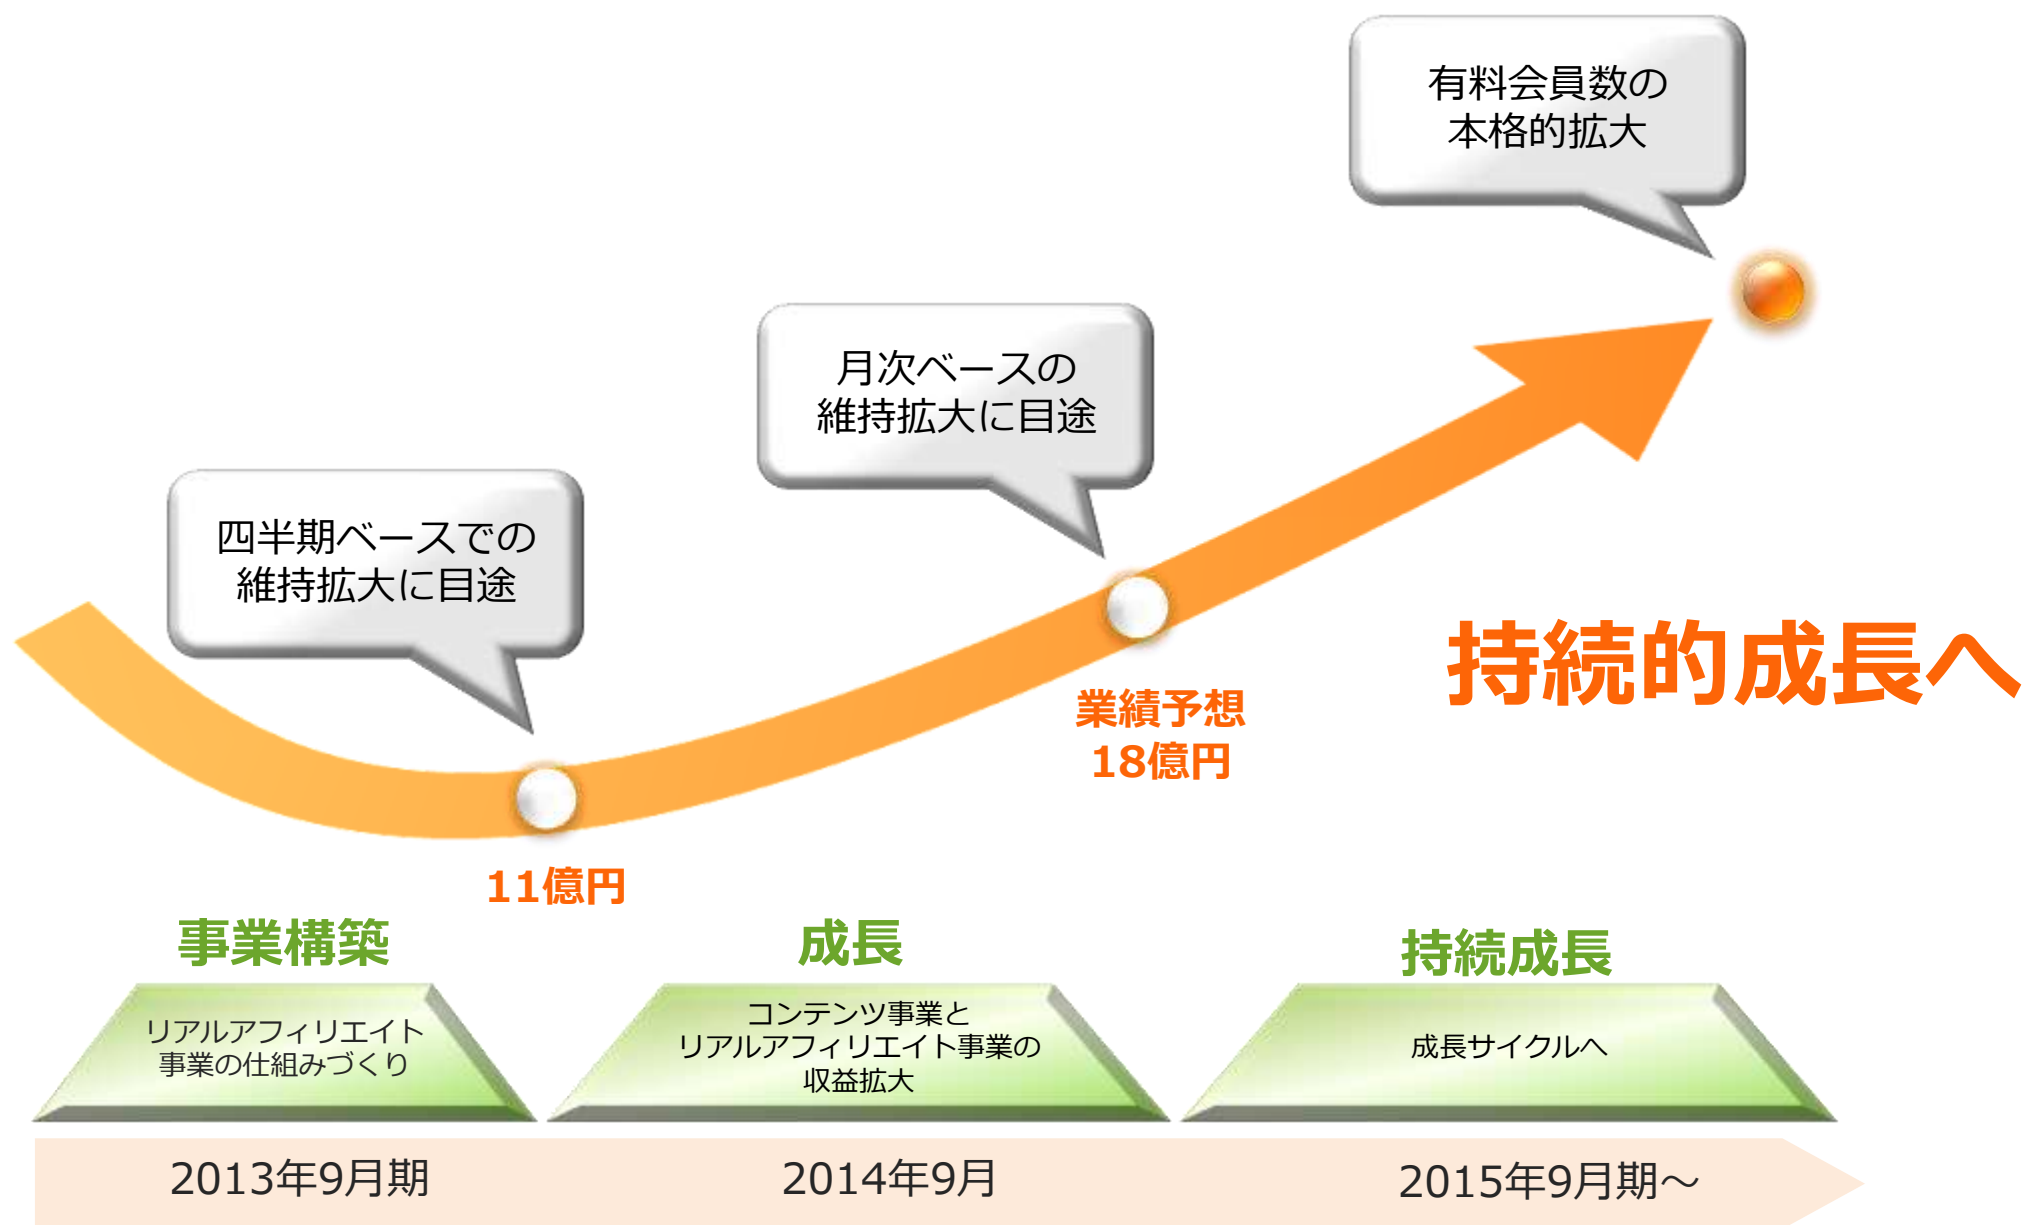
有料会員数の
本格的拡大

月次ベースの
維持拡大に目途

四半期ベースでの
維持拡大に目途

持続的成長へ

業績予想
18億円

11億円

事業構築

リアルアフィリエイト
事業の仕組みづくり

成長

コンテンツ事業と
リアルアフィリエイト事業の
収益拡大

持続成長

成長サイクルへ

2013年9月期

2014年9月

2015年9月期～